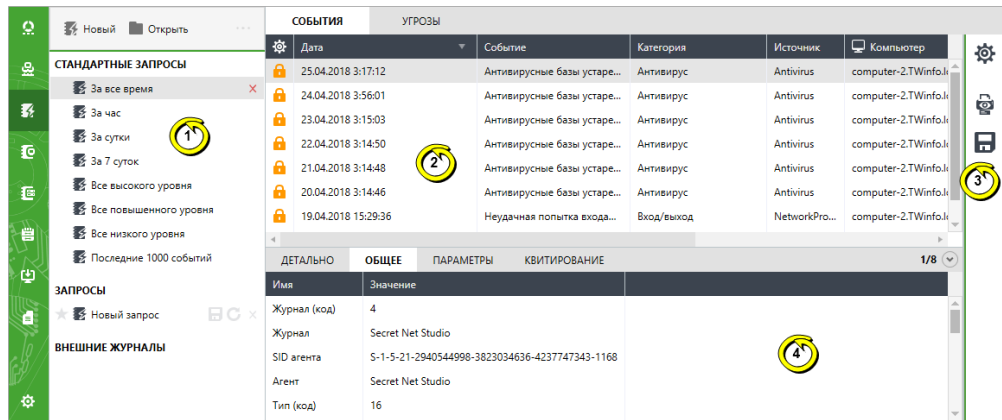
Новый Открыть

СТАНДАРТНЫЕ ЗАПРОСЫ

За все время

За час

За сутки

За 7 суток

Все высокого уровня

Все повышенного уровня

Все низкого уровня

Последние 1000 событий

ЗАПРОСЫ

Новый запрос

ВНЕШНИЕ ЖУРНАЛЫ

1

СОБЫТИЯ УГРОЗЫ

| Дата | Событие | Категория | Источник | Компьютер |
|---|---|---|---|---|
| 25.04.2018 3:17:12 | Антивирусные базы устаре... | Антивирус | Antivirus | computer-2.TWinfo.l |
| 24.04.2018 3:56:01 | Антивирусные базы устаре... | Антивирус | Antivirus | computer-2.TWinfo.l |
| 23.04.2018 3:15:03 | Антивирусные базы устаре... | Антивирус | Antivirus | computer-2.TWinfo.l |
| 22.04.2018 3:14:50 | Антивирусные базы устаре... | Антивирус | Antivirus | computer-2.TWinfo.l |
| 21.04.2018 3:14:48 | Антивирусные базы устаре... | Антивирус | Antivirus | computer-2.TWinfo.l |
| 20.04.2018 3:14:46 | Антивирусные базы устаре... | Антивирус | Antivirus | computer-2.TWinfo.l |
| 19.04.2018 15:29:36 | Неудачная попытка входа... | Вход/выход | NetworkPro... | computer-2.TWinfo.l |

2

ДЕТАЛЬНО ОБЩЕЕ ПАРАМЕТРЫ КВИТИРОВАНИЕ 1/8

| Имя | Значение |
|---|---|
| Журнал (код) | 4 |
| Журнал | Secret Net Studio |
| SID агента | S-1-5-21-2940544998-3823034636-4237747343-1168 |
| Агент | Secret Net Studio |
| Тип (код) | 16 |

4

3